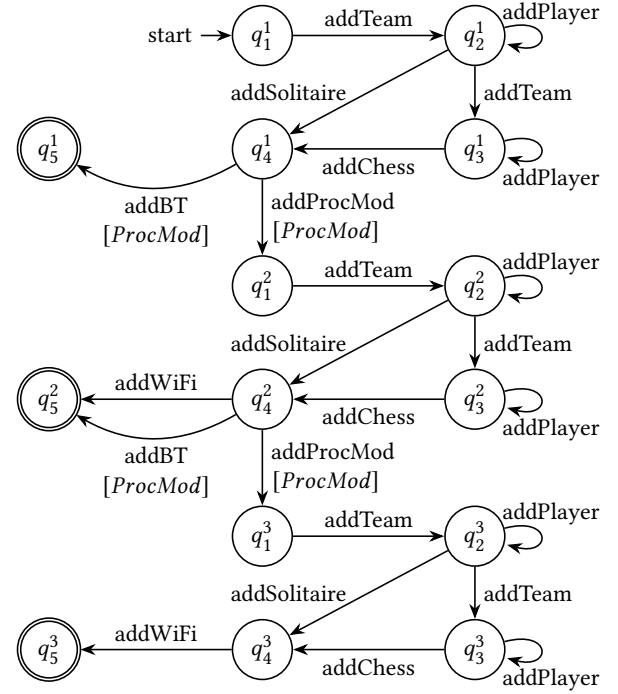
start $q_1^1$ addTeam $q_2^1$ addPlayer

addSolitaire addTeam

$q_5^1$ $q_4^1$ addChess $q_3^1$ addPlayer

addBT [$ProcMod$] addProcMod [$ProcMod$]

$q_1^2$ addTeam $q_2^2$ addPlayer

addSolitaire addTeam

$q_5^2$ addWiFi $q_4^2$ addChess $q_3^2$ addPlayer

addBT [$ProcMod$] addProcMod [$ProcMod$]

$q_1^3$ addTeam $q_2^3$ addPlayer

addSolitaire addTeam

$q_5^3$ addWiFi $q_4^3$ addChess $q_3^3$ addPlayer